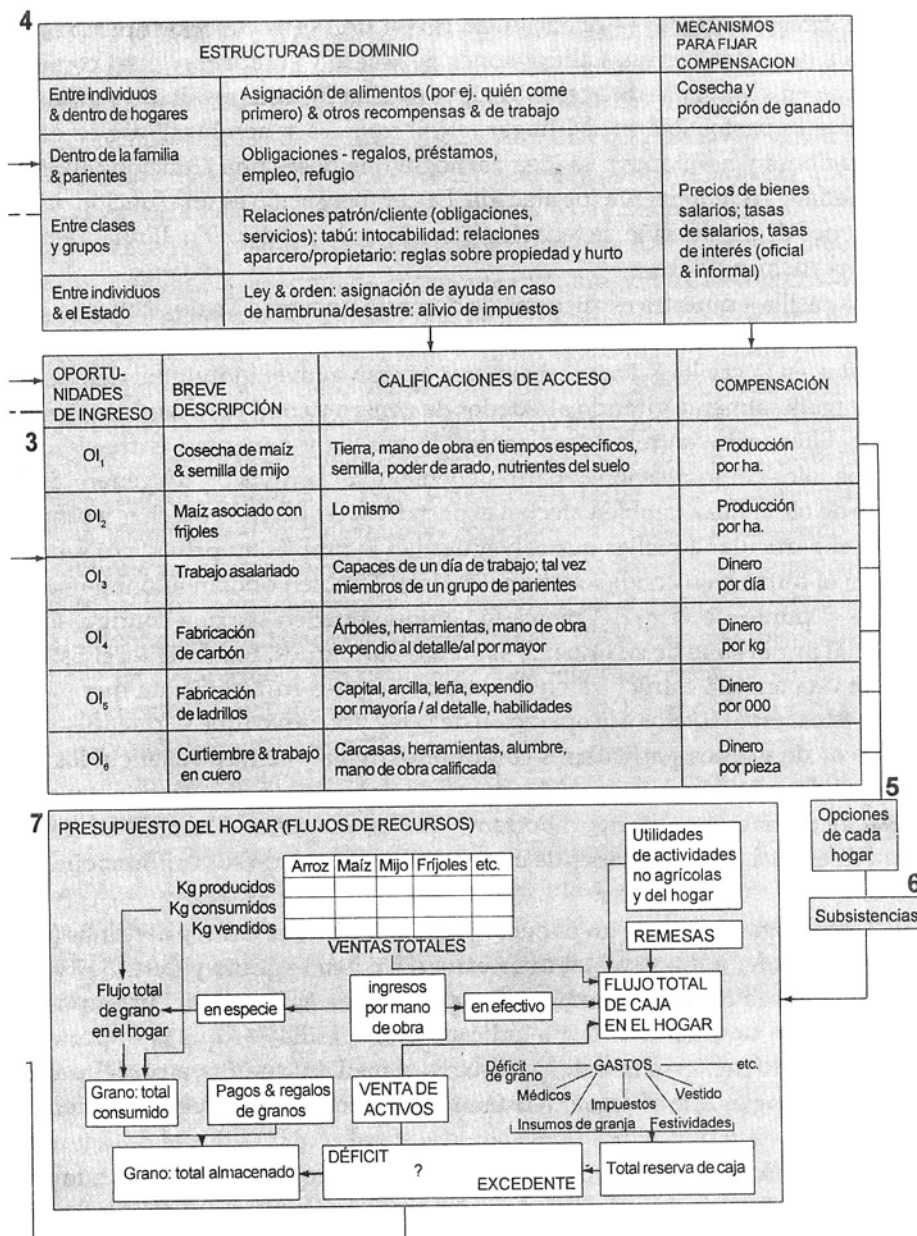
4

| ESTRUCTURAS DE DOMINIO | | MECANISMOS PARA FIJAR COMPENSACION |
|---|---|---|
| Entre individuos & dentro de hogares | Asignación de alimentos (por ej. quién come primero) & otros recompensas & de trabajo | Cosecha y producción de ganado |
| Dentro de la familia & parientes | Obligaciones - regalos, préstamos, empleo, refugio | Precios de bienes salarios; tasas de salarios, tasas de interés (oficial & informal) |
| Entre clases y grupos | Relaciones patrón/cliente (obligaciones, servicios): tabú: intocabilidad: relaciones aparcero/propietario: reglas sobre propiedad y hurto | |
| Entre individuos & el Estado | Ley & orden: asignación de ayuda en caso de hambruna/desastre: alivio de impuestos | |

3

| OPORTUNIDADES DE INGRESO | BREVE DESCRIPCIÓN | CALIFICACIONES DE ACCESO | COMPENSACIÓN |
|---|---|---|---|
| $OI_1$ | Cosecha de maíz & semilla de mijo | Tierra, mano de obra en tiempos específicos, semilla, poder de arado, nutrientes del suelo | Producción por ha. |
| $OI_2$ | Maíz asociado con frijoles | Lo mismo | Producción por ha. |
| $OI_3$ | Trabajo asalariado | Capaces de un día de trabajo; tal vez miembros de un grupo de parientes | Dinero por día |
| $OI_4$ | Fabricación de carbón | Árboles, herramientas, mano de obra expendio al detalle/al por mayor | Dinero por kg |
| $OI_5$ | Fabricación de ladrillos | Capital, arcilla, leña, expendio por mayoría / al detalle, habilidades | Dinero por 000 |
| $OI_6$ | Curtiembre & trabajo en cuero | Carcasas, herramientas, alumbre, mano de obra calificada | Dinero por pieza |

5
Opciones de cada hogar
6
Subsistencias

7 PRESUPUESTO DEL HOGAR (FLUJOS DE RECURSOS)

| | Arroz | Maíz | Mijo | Fríjoles | etc. |
|---|---|---|---|---|---|
| Kg producidos | | | | | |
| Kg consumidos | | | | | |
| Kg vendidos | | | | | |

VENTAS TOTALES

Utilidades de actividades no agrícolas y del hogar

REMESAS

Flujo total de grano en el hogar

en especie

ingresos por mano de obra

en efectivo

FLUJO TOTAL DE CAJA EN EL HOGAR

Déficit de grano — GASTOS — etc.
Médicos Impuestos Vestido
Insumos de granja Festividades

Grano: total consumido

Pagos & regalos de granos

VENTA DE ACTIVOS

Grano: total almacenado

DÉFICIT
?
EXCEDENTE

Total reserva de caja